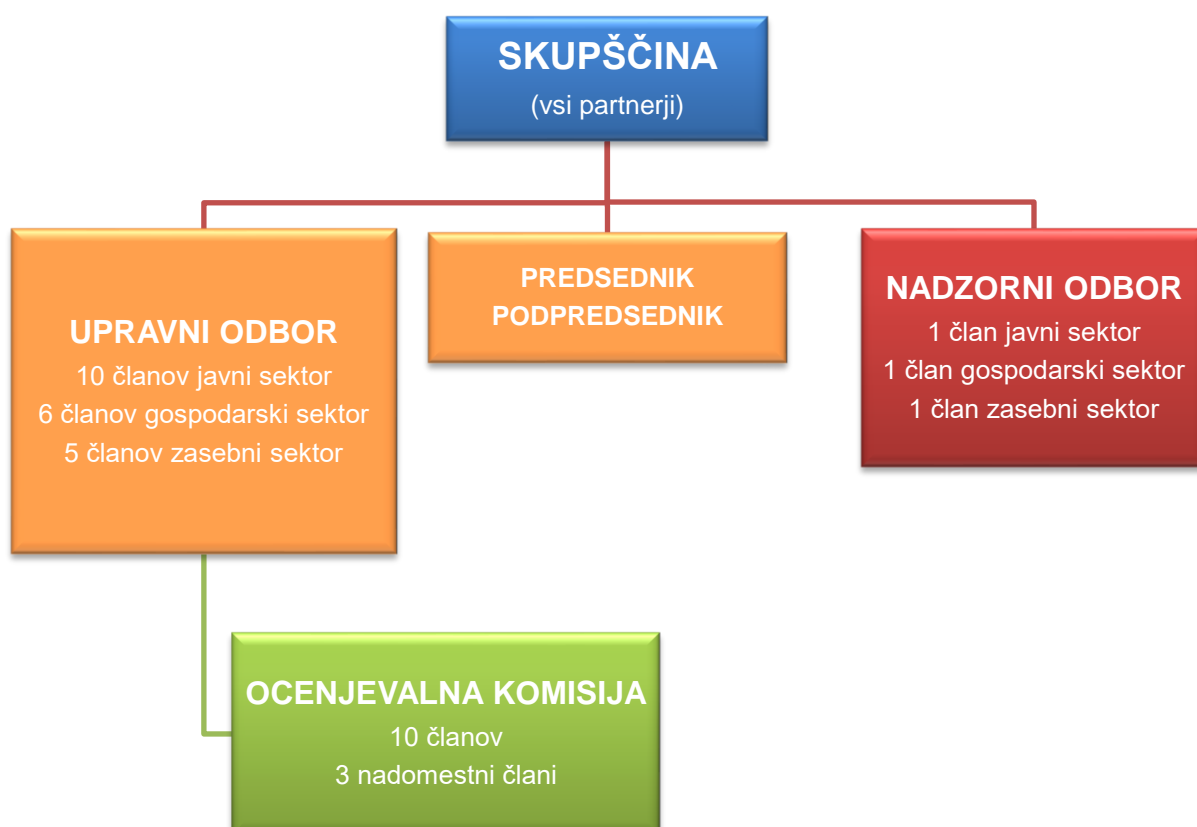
SKUPŠČINA
(vsi partnerji)

UPRAVNI ODBOR
10 članov javni sektor
6 članov gospodarski sektor
5 članov zasebni sektor

PREDSEDNIK
PODPREDSEDNIK

NADZORNI ODBOR
1 član javni sektor
1 član gospodarski sektor
1 član zasebni sektor

OCENJEVALNA KOMISIJA
10 članov
3 nadomestni člani